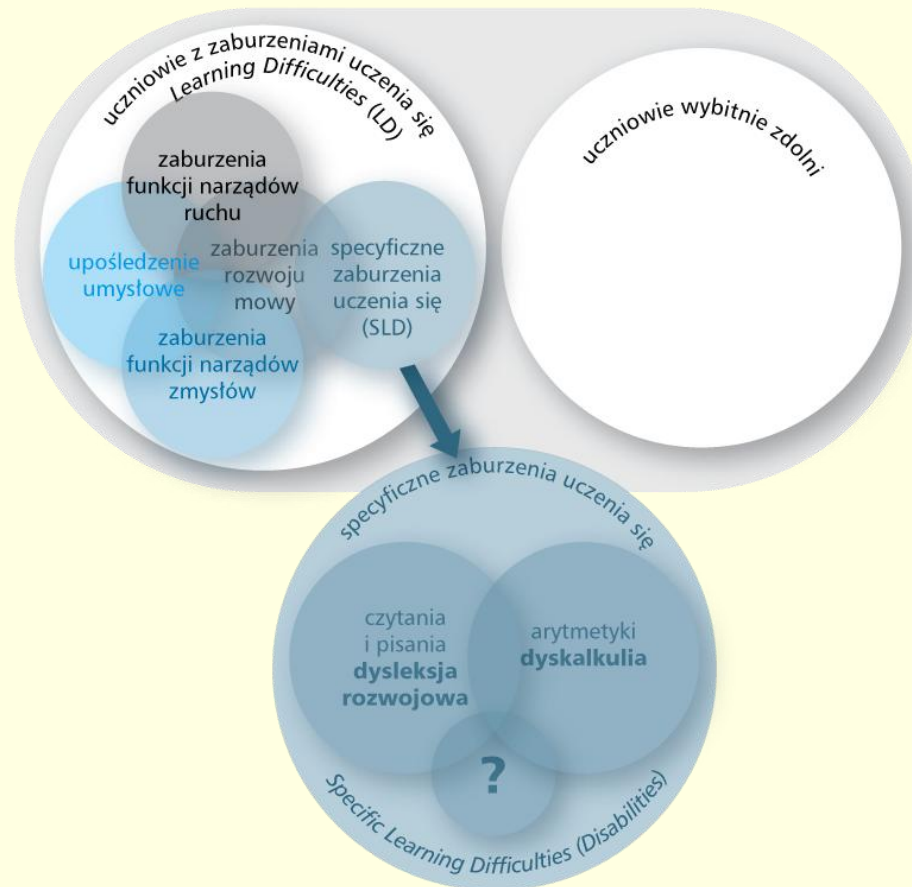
uczniowie z zaburzeniami uczenia się
Learning Difficulties (LD)

zaburzenia funkcji narządów ruchu

upośledzenie umysłowe

zaburzenia rozwoju mowy

specyficzne zaburzenia uczenia się (SLD)

zaburzenia funkcji narządów zmysłów

uczniowie wybitnie zdolni

specyficzne zaburzenia uczenia się

czytania i pisania
**dysleksja rozwojowa**

arytmetyki
**dyskalkulia**

?

Specific Learning Difficulties (Disabilities)